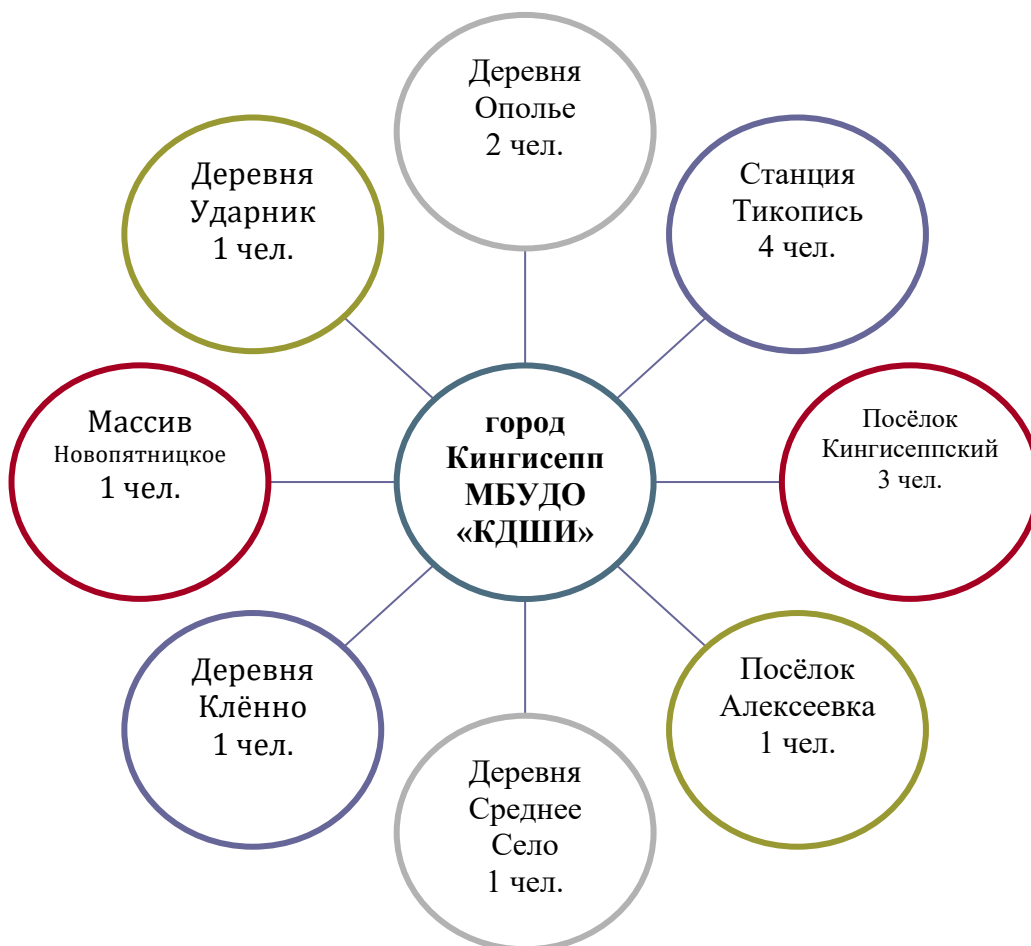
Деревня Ополье 2 чел.

Деревня Ударник 1 чел.

Станция Тикопись 4 чел.

Массив Новопятницкое 1 чел.

город Кингисепп МБУДО «КДШИ»

Посёлок Кингисеппский 3 чел.

Деревня Клённо 1 чел.

Посёлок Алексеевка 1 чел.

Деревня Среднее Село 1 чел.